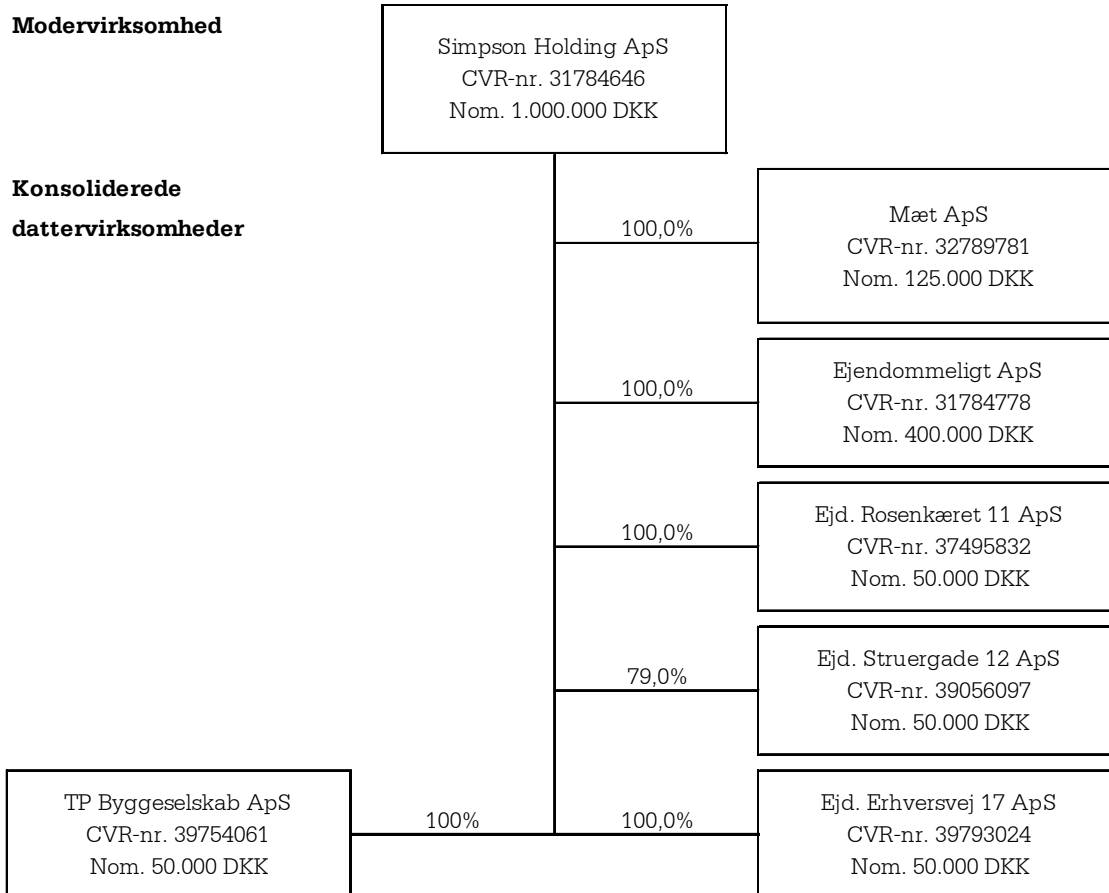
Modervirksomhed

Simpson Holding ApS
CVR-nr. 31784646
Nom. 1.000.000 DKK

Konsoliderede dattervirksomheder

100,0%

Mæt ApS
CVR-nr. 32789781
Nom. 125.000 DKK

100,0%

Ejendommeligt ApS
CVR-nr. 31784778
Nom. 400.000 DKK

100,0%

Ejd. Rosenkæret 11 ApS
CVR-nr. 37495832
Nom. 50.000 DKK

79,0%

Ejd. Struergade 12 ApS
CVR-nr. 39056097
Nom. 50.000 DKK

TP Byggeselskab ApS
CVR-nr. 39754061
Nom. 50.000 DKK

100%

100,0%

Ejd. Erhversvej 17 ApS
CVR-nr. 39793024
Nom. 50.000 DKK